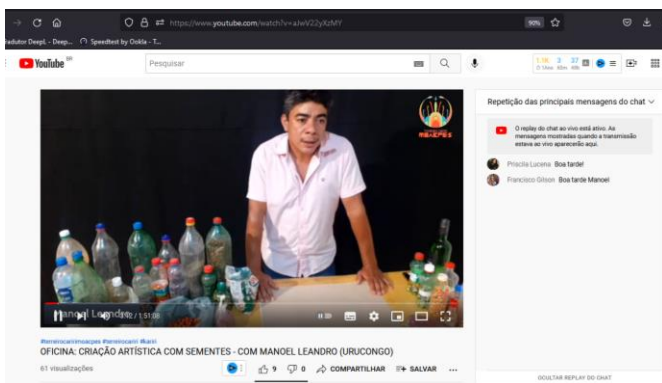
https://www.youtube.com/watch?v=aJwV22yXzMY

90%

radutor DeepL - Deep... Speedtest by Ookla - T...

YouTube BR

Pesquisar

Repetição das principais mensagens do chat

O replay do chat ao vivo está ativo. As mensagens mostradas quando a transmissão esteve ao vivo aparecerão aqui.

Priscila Lucena Boa tarde!

Francisco Gilson Boa tarde Manoel

Manoel Leandro

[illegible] / 1:51:06

#terreiroscariri #terreiro #kariri

OFICINA: CRIAÇÃO ARTÍSTICA COM SEMENTES - COM MANOEL LEANDRO (URUCONGO)

61 visualizações

9 0 COMPARTILHAR SALVAR ...

OCULTAR REPLAY DO CHAT